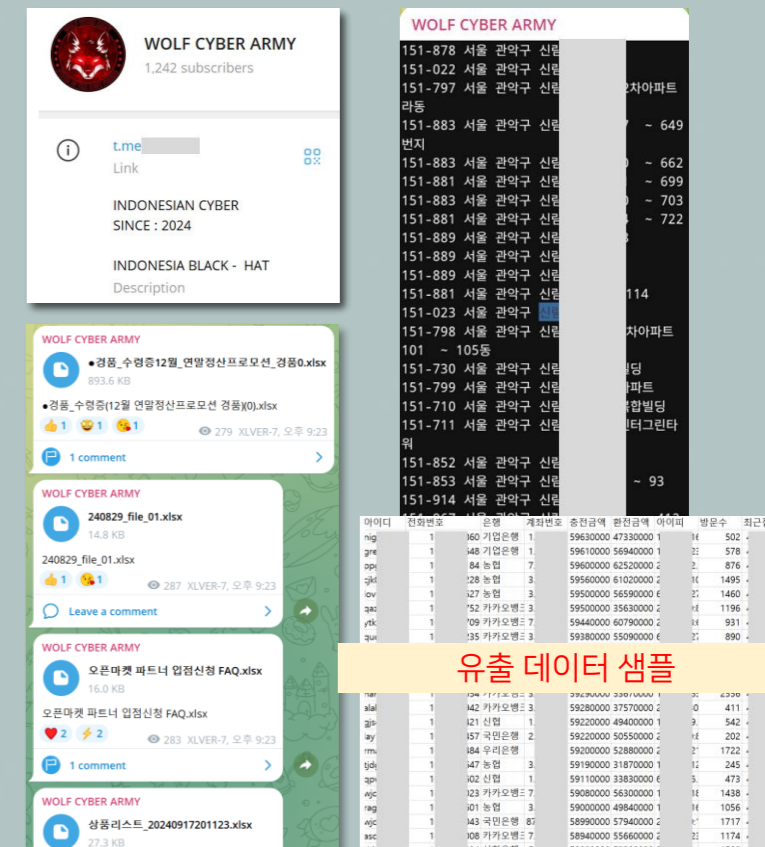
WOLF CYBER ARMY
1,242 subscribers

t.me
Link

INDONESIAN CYBER
SINCE : 2024

INDONESIA BLACK - HAT
Description

WOLF CYBER ARMY
151-878 서울 관악구 신림
151-022 서울 관악구 신림
151-797 서울 관악구 신림 차아파트
라동
151-883 서울 관악구 신림 ~ 649
번지
151-883 서울 관악구 신림 ~ 662
151-881 서울 관악구 신림 ~ 699
151-883 서울 관악구 신림 ~ 703
151-881 서울 관악구 신림 ~ 722
151-889 서울 관악구 신림
151-889 서울 관악구 신림
151-889 서울 관악구 신림
151-881 서울 관악구 신림 114
151-023 서울 관악구 신림
151-798 서울 관악구 신림 차아파트
101 ~ 105동
151-730 서울 관악구 신림 빌딩
151-799 서울 관악구 신림 아파트
151-710 서울 관악구 신림 합빌딩
151-711 서울 관악구 신림 센터그린타
워
151-852 서울 관악구 신림
151-853 서울 관악구 신림 ~ 93
151-914 서울 관악구 신림

WOLF CYBER ARMY
●경품_수령증12월_연말정산프로모션_경품0.xlsx
893.6 KB
●경품_수령증(12월 연말정산프로모션 경품)(0).xlsx
👍1 😁1 😘1 279 XLVER-7, 오후 9:23
1 comment

WOLF CYBER ARMY
240829_file_01.xlsx
14.8 KB
240829_file_01.xlsx
👍1 😘1 287 XLVER-7, 오후 9:23
Leave a comment

WOLF CYBER ARMY
오픈마켓 파트너 입점신청 FAQ.xlsx
16.0 KB
오픈마켓 파트너 입점신청 FAQ.xlsx
❤️2 ⚡2 283 XLVER-7, 오후 9:23
1 comment

WOLF CYBER ARMY
상품리스트_20240917201123.xlsx
27.3 KB

| 아이디 | 전화번호 | 은행 | 계좌번호 | 충전금액 | 환전금액 | 아이피 | 방문수 | 최근 |
|---|---|---|---|---|---|---|---|---|
| nig | 1 | 360 기업은행 | 1 | 59630000 | 47330000 | 1 | 502 | |
| gre | 1 | 348 기업은행 | 1 | 59610000 | 56940000 | 1 | 578 | |
| ppi | 1 | 84 농협 | 7 | 59600000 | 62520000 | 2 | 876 | |
| cjkl | 1 | 228 농협 | 3 | 59560000 | 61020000 | 1 | 1495 | |
| iov | 1 | 527 농협 | 3 | 59500000 | 56590000 | 6 | 1460 | |
| qaz | 1 | 752 카카오뱅크 | 3 | 59500000 | 35630000 | 2 | 1196 | |
| ytk | 1 | 709 카카오뱅크 | 7 | 59440000 | 60790000 | 2 | 931 | |
| que | 1 | 739 카카오뱅크 | 3 | 59380000 | 55090000 | 6 | 890 | |

유출 데이터 샘플

| | | | | | | | | |
|---|---|---|---|---|---|---|---|---|
| | 1 | 154 카카오뱅크 | | 59290000 | 35670000 | | 2356 | |
| alal | 1 | 942 카카오뱅크 | 3 | 59280000 | 37570000 | 2 | 411 | |
| gjs | 1 | 121 신협 | 1 | 59220000 | 49400000 | 1 | 542 | |
| lay | 1 | 357 국민은행 | 3 | 59220000 | 50550000 | 2 | 202 | |
| rma | 1 | 348 우리은행 | 1 | 59200000 | 52880000 | 2 | 1722 | |
| tjd | 1 | 547 농협 | 3 | 59190000 | 31870000 | 1 | 245 | |
| qp | 1 | 502 신협 | 1 | 59110000 | 33830000 | 6 | 473 | |
| wjc | 1 | 503 카카오뱅크 | 3 | 59080000 | 56300000 | 1 | 1438 | |
| rag | 1 | 501 농협 | 3 | 59000000 | 49840000 | 1 | 1056 | |
| wjc | 1 | 243 국민은행 | 87 | 58990000 | 57940000 | 2 | 1717 | |
| asc | 1 | 008 카카오뱅크 | 3 | 58940000 | 55660000 | 2 | 1174 | |